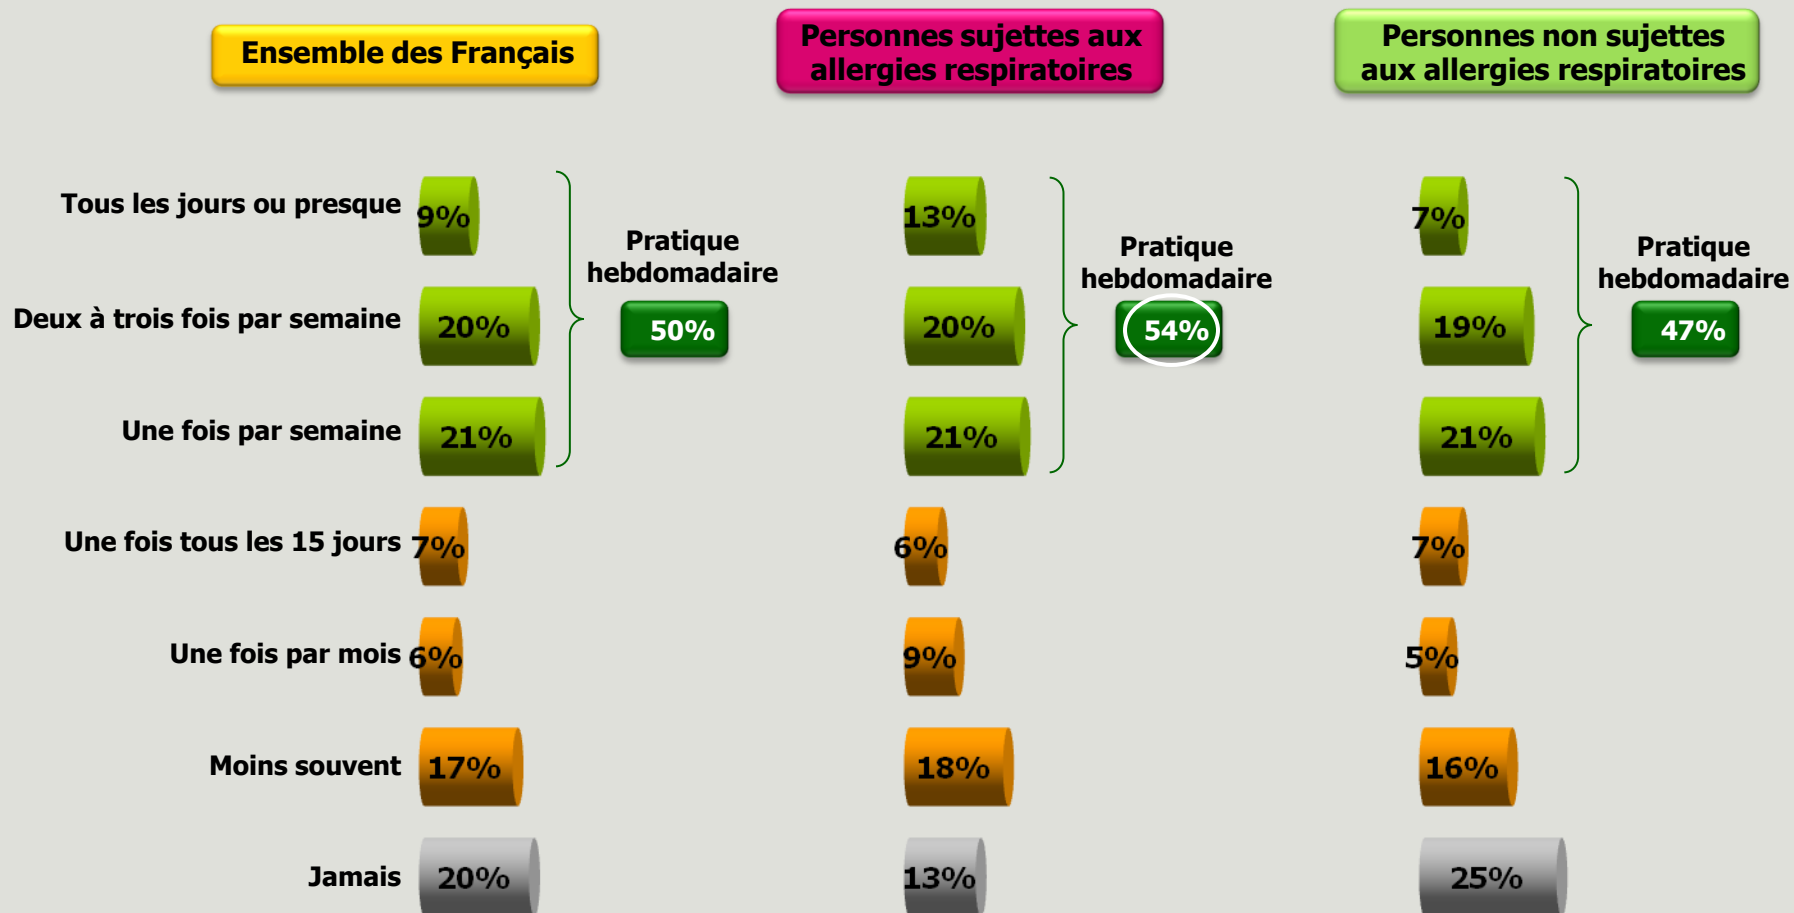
| | Ensemble des Français | Personnes sujettes aux allergies respiratoires | Personnes non sujettes aux allergies respiratoires |
|---|---|---|---|
| Tous les jours ou presque | 9% | 13% | 7% |
| Deux à trois fois par semaine | 20% | 20% | 19% |
| Une fois par semaine | 21% | 21% | 21% |
| Une fois tous les 15 jours | 7% | 6% | 7% |
| Une fois par mois | 6% | 9% | 5% |
| Moins souvent | 17% | 18% | 16% |
| Jamais | 20% | 13% | 25% |

Pratique hebdomadaire 50%

Pratique hebdomadaire 54%

Pratique hebdomadaire 47%